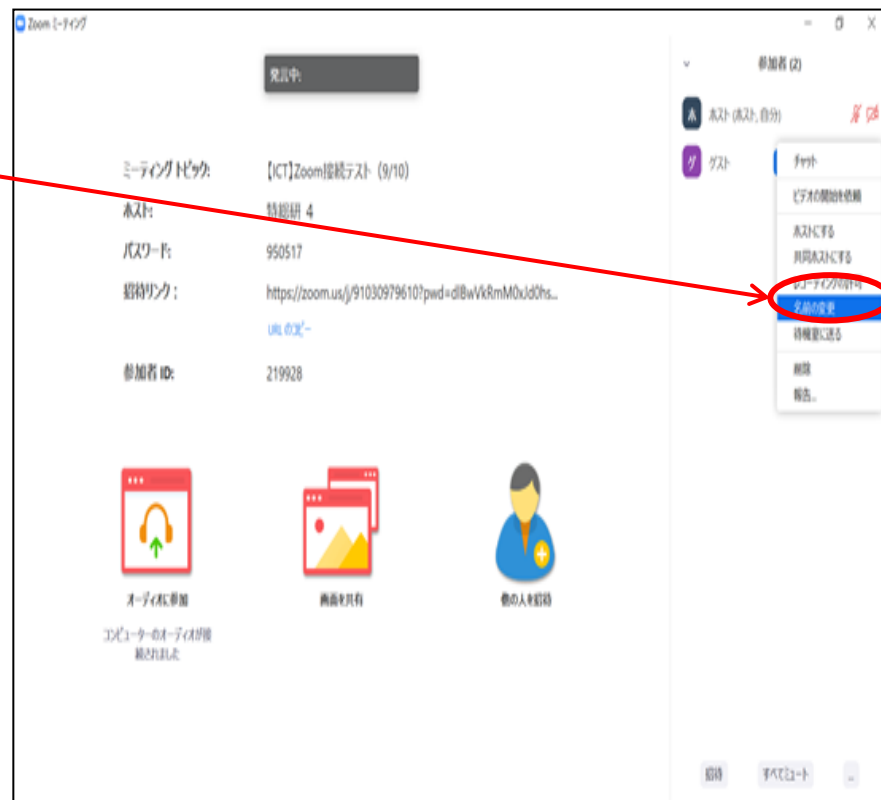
Zoom ミーティング

発言中:

ミーティングトピック: 【ICT】Zoom接続テスト（9/10）
ホスト: 特総研 4
パスワード: 950517
招待リンク: https://zoom.us/j/91030979610?pwd=dlBwVkRmM0xJd0hs...
URLのコピー
参加者 ID: 219928

オーディオに参加
コンピューターのオーディオが接続されました

画面を共有

他の人を招待

参加者 (2)

ホスト (ホスト, 自分)

ゲスト

チャット
ビデオの開始を依頼
ホストにする
共同ホストにする
レコーディングの許可
名前の変更
待機室に送る
削除
報告...

招待
すべてミュート
...